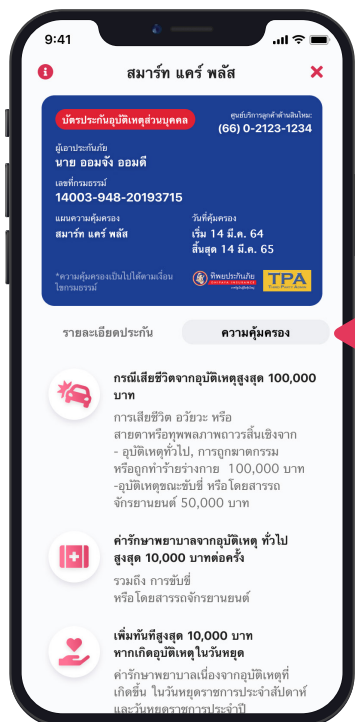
9:41

สมาร์ท แคร์ พลัส

บัตรประกันอุบัติเหตุส่วนบุคคล

ศูนย์บริการลูกค้าสัมพันธ์
(66) 0-2123-1234

ผู้เอาประกันภัย
นาย ออมจัง ออมดี

เลขที่กรมธรรม์
14003-948-20193715

แผนความคุ้มครอง
สมาร์ท แคร์ พลัส

วันที่คุ้มครอง
เริ่ม 14 มี.ค. 64
สิ้นสุด 14 มี.ค. 65

*ความคุ้มครองเป็นไปตามเงื่อนไขกรมธรรม์

ทิพยประกันภัย DHIPAYA INSURANCE

TPA Thai Paiboon Assist

รายละเอียดประกัน

ความคุ้มครอง

กรณีเสียชีวิตจากอุบัติเหตุสูงสุด 100,000 บาท

การเสียชีวิต อวัยวะ หรือสายตาหรือทุพพลภาพถาวรสิ้นเชิงจาก
- อุบัติเหตุทั่วไป, การถูกฆาตกรรม หรือถูกทำร้ายร่างกาย 100,000 บาท
-อุบัติเหตุขณะขับขี่ หรือโดยสารรถจักรยานยนต์ 50,000 บาท

ค่ารักษาพยาบาลจากอุบัติเหตุ ทั่วไป สูงสุด 10,000 บาทต่อครั้ง

รวมถึง การขับขี่
หรือโดยสารรถจักรยานยนต์

เพิ่มทันทีสูงสุด 10,000 บาท หากเกิดอุบัติเหตุในวันหยุด

ค่ารักษาพยาบาลเนื่องจากอุบัติเหตุที่เกิดขึ้น ในวันหยุดราชการประจำสัปดาห์ และวันหยุดราชการประจำปี